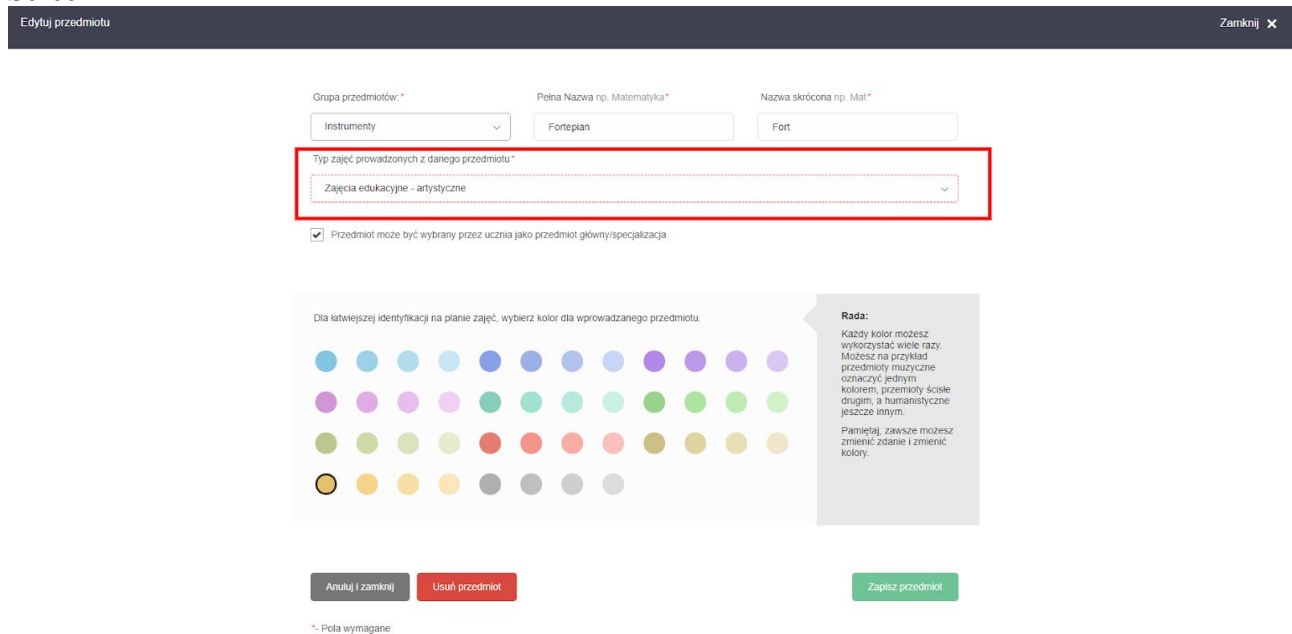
Edytuj przedmiotu

Zamknij ✕

Grupa przedmiotów:*

Pełna Nazwa np. Matematyka*

Nazwa skrócona np. Mat*

Instrumenty

Fortepian

Fort

Typ zajęć prowadzonych z danego przedmiotu*

Zajęcia edukacyjne - artystyczne

Przedmiot może być wybrany przez ucznia jako przedmiot główny/specjalizacja

Dla łatwiejszej identyfikacji na planie zajęć, wybierz kolor dla wprowadzanego przedmiotu.

Rada:

Każdy kolor możesz wykorzystać wiele razy. Możesz na przykład przedmioty muzyczne oznaczyć jednym kolorem, przemioty ścisłe drugim, a humanistyczne jeszcze innym.

Pamiętaj, zawsze możesz zmienić zdanie i zmienić kolory.

Anuluj i zamknij

Usuń przedmiot

Zapisz przedmiot

*- Pola wymagane